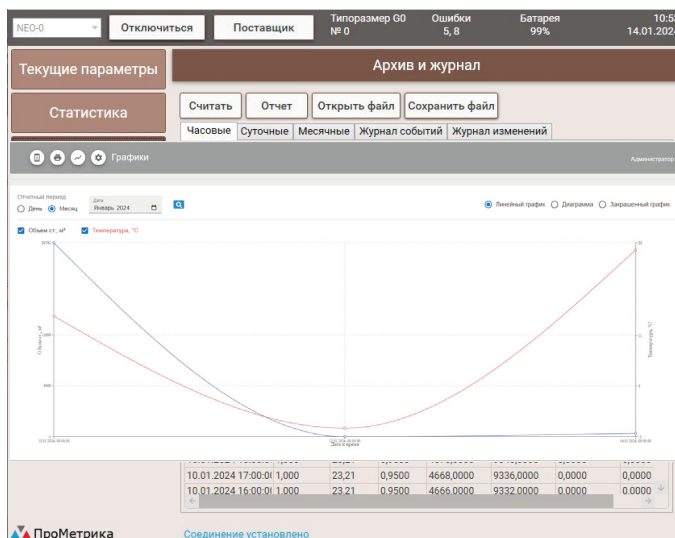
NEO-0
Отключиться
Поставщик
Типоразмер G0
№ 0
Ошибки
5, 8
Батарея
99%
10:5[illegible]
14.01.2024

Текущие параметры
Архив и журнал
Статистика
Считать
Отчет
Открыть файл
Сохранить файл
Часовые
Суточные
Месячные
Журнал событий
Журнал изменений

Графики
Администратор

Отчетный период
День
Месяц
Дата
Январь 2024
Линейный график
Диаграмма
Закрашенный график

Объем ст., м³
Температура, °С

Объем ст., м³
Температура, °С
Дата и время

| 10.01.2024 17:00:0 | 1,000 | 23,21 | 0,9500 | 4668,0000 | 9336,0000 | 0,0000 | 0,0000 |
|---|---|---|---|---|---|---|---|
| 10.01.2024 16:00:0 | 1,000 | 23,21 | 0,9500 | 4666,0000 | 9332,0000 | 0,0000 | 0,0000 |

ПроМетрика
Соединение установлено